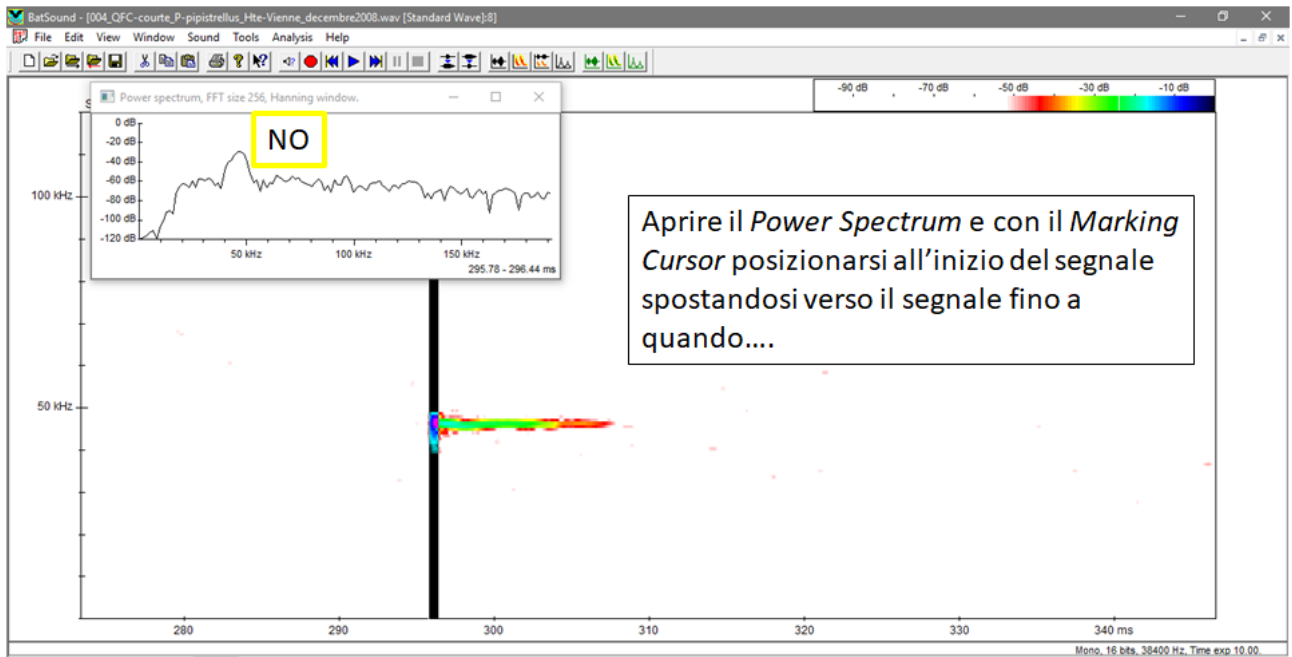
BatSound - [004_QFC-courte_P-pipistrellus_Hte-Vienne_decembre2008.wav [Standard Wave]:8]

File Edit View Window Sound Tools Analysis Help

-90 dB -70 dB -50 dB -30 dB -10 dB

Power spectrum, FFT size 256, Hanning window.

0 dB
-20 dB
-40 dB
-60 dB
-80 dB
-100 dB
-120 dB

50 kHz 100 kHz 150 kHz

295.78 - 296.44 ms

NO

100 kHz

Aprire il *Power Spectrum* e con il *Marking Cursor* posizionarsi all'inizio del segnale spostandosi verso il segnale fino a quando….

50 kHz

280 290 300 310 320 330 340 ms

Mono, 16 bits, 38400 Hz, Time exp 10.00.